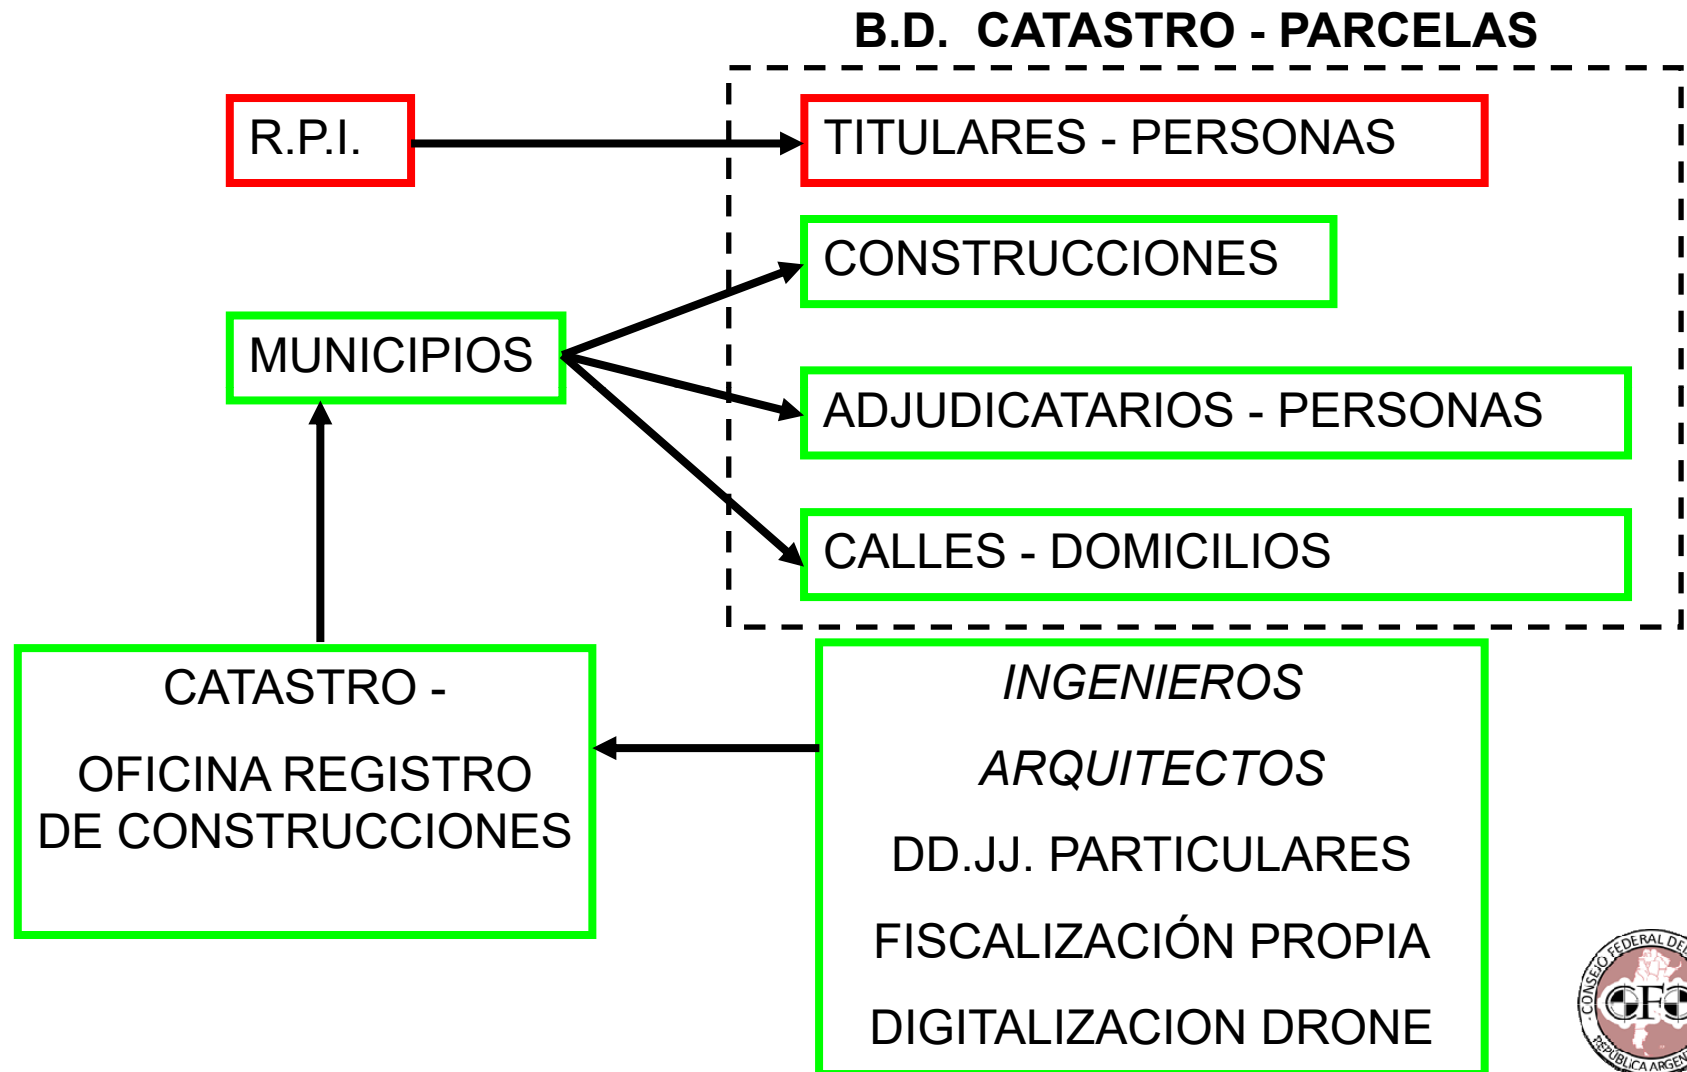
B.D. CATASTRO - PARCELAS

R.P.I.

TITULARES - PERSONAS

CONSTRUCCIONES

MUNICIPIOS

ADJUDICATARIOS - PERSONAS

CALLES - DOMICILIOS

CATASTRO -

OFICINA REGISTRO DE CONSTRUCCIONES

INGENIEROS

ARQUITECTOS

DD.JJ. PARTICULARES

FISCALIZACIÓN PROPIA

DIGITALIZACION DRONE

CONSEJO FEDERAL DE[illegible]
CFC
REPÚBLICA ARGEN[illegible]